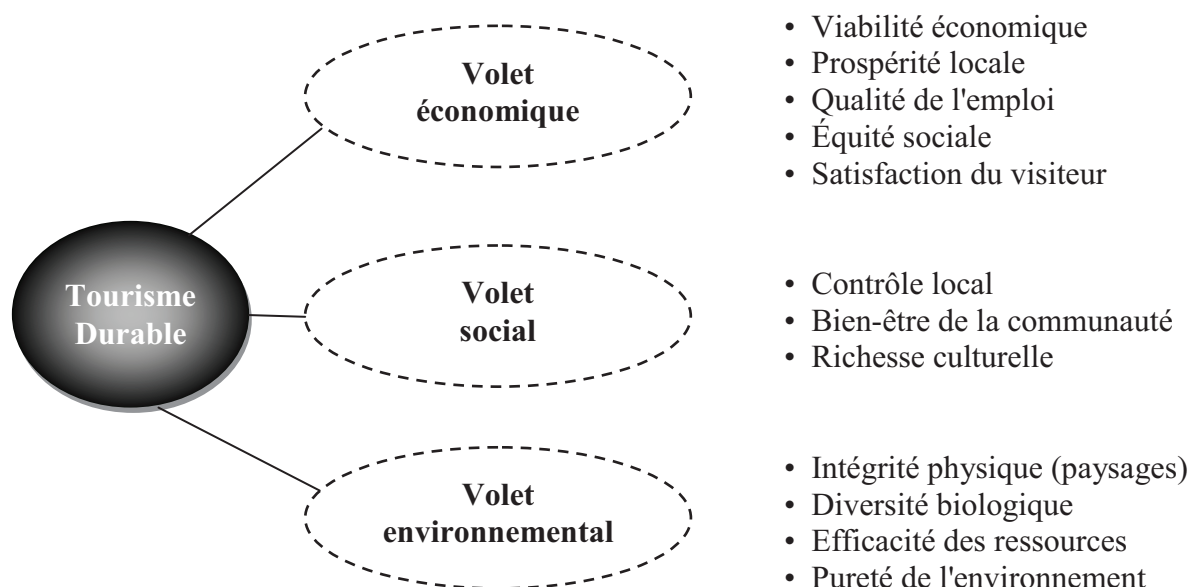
Tourisme Durable

Volet économique

• Viabilité économique
• Prospérité locale
• Qualité de l'emploi
• Équité sociale
• Satisfaction du visiteur

Volet social

• Contrôle local
• Bien-être de la communauté
• Richesse culturelle

Volet environnemental

• Intégrité physique (paysages)
• Diversité biologique
• Efficacité des ressources
• Pureté de l'environnement